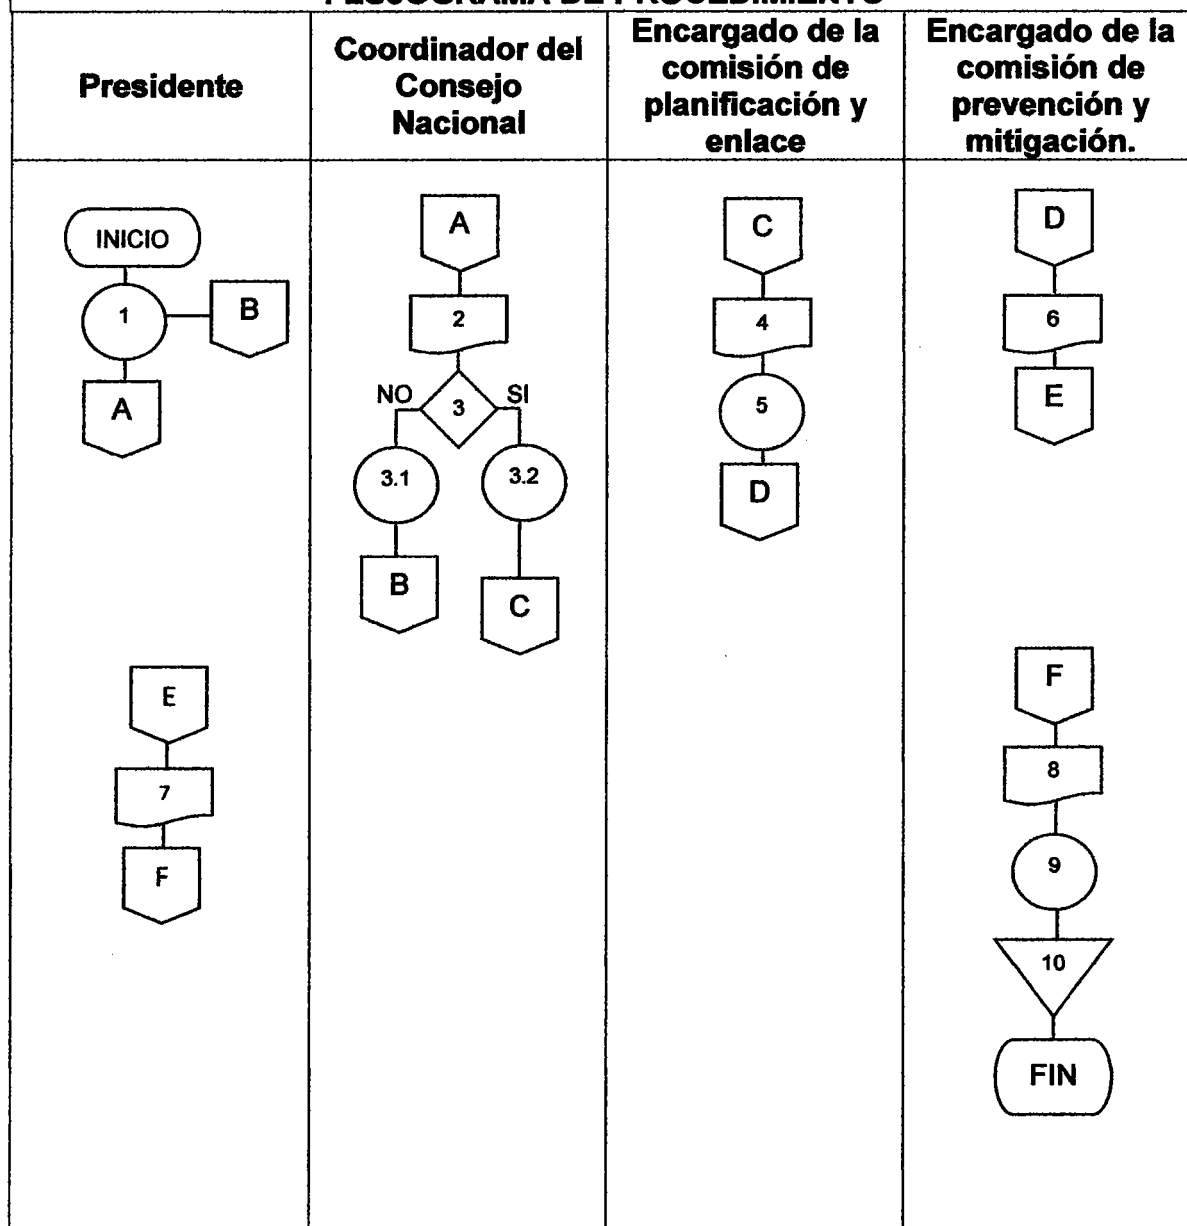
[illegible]

| Presidente | Coordinador del Consejo Nacional | Encargado de la comisión de planificación y enlace | Encargado de la comisión de prevención y mitigación. |
|---|---|---|---|
| INICIO 1 B A E 7 F | A 2 NO 3 SI 3.1 3.2 B C | C 4 5 D | D 6 E F 8 9 10 FIN |